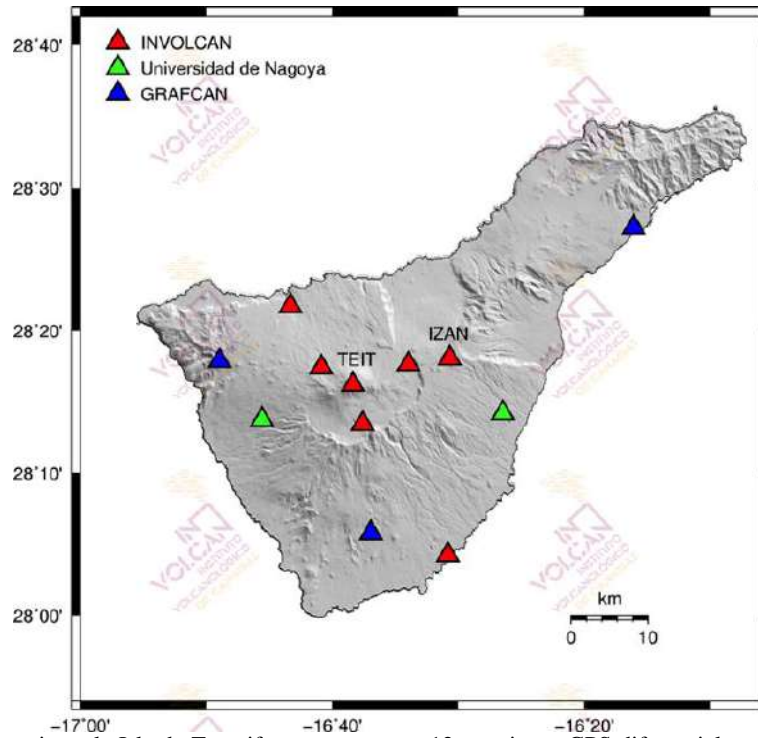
INVOLCAN
Universidad de Nagoya
GRAFCAN

28°40'
28°30'
28°20'
28°10'
28°00'

TEIT
IZAN

km
0 10

-17°00' -16°40' -16°20'

INVOLCAN INSTITUTO VOLCANOLÓGICO DE CANARIAS

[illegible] de la Isla de Tenerife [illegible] 12 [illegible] GPS diferencial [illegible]